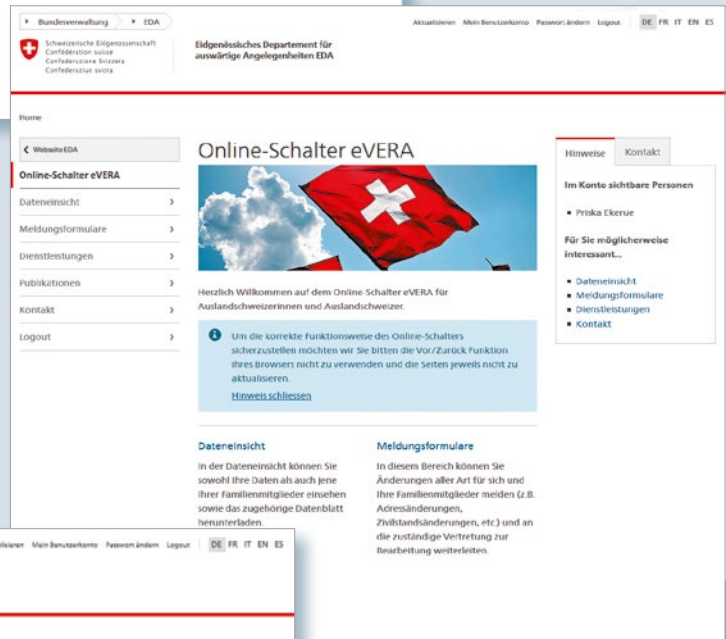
Bundesverwaltung | EDA

Aktualisieren Mein Benutzerkonto Passwort ändern Logout DE FR IT EN ES

Schweizerische Eidgenossenschaft
Confédération suisse
Confederazione Svizzera
Confederaziun svizra

Eidgenössisches Departement für auswärtige Angelegenheiten EDA

Home

Webseite EDA

Online-Schalter eVERA

Dateneinsicht

Meldungsformulare

Dienstleistungen

Publikationen

Kontakt

Logout

Online-Schalter eVERA

Herzlich Willkommen auf dem Online-Schalter eVERA für Auslandschweizerinnen und Auslandschweizer.

Um die korrekte Funktionsweise des Online-Schalters sicherzustellen möchten wir Sie bitten die Vor/Zurück Funktion Ihres Browsers nicht zu verwenden und die Seiten jeweils nicht zu aktualisieren.

Hinweis schliessen

Dateneinsicht

In der Dateneinsicht können Sie sowohl Ihre Daten als auch jene Ihrer Familienmitglieder einsehen sowie das zugehörige Datenblatt herunterladen.

Meldungsformulare

In diesem Bereich können Sie Änderungen aller Art für sich und Ihre Familienmitglieder melden (z.B. Adressänderungen, Zivilstandsänderungen, etc.) und an die zuständige Vertretung zur Bearbeitung weiterleiten.

Hinweise Kontakt

Im Konto sichtbare Personen

Priska Ekerue

Für Sie möglicherweise interessant...

Dateneinsicht
Meldungsformulare
Dienstleistungen
Kontakt

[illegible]sieren Mein Benutzerkonto Passwort ändern Logout DE FR IT EN ES